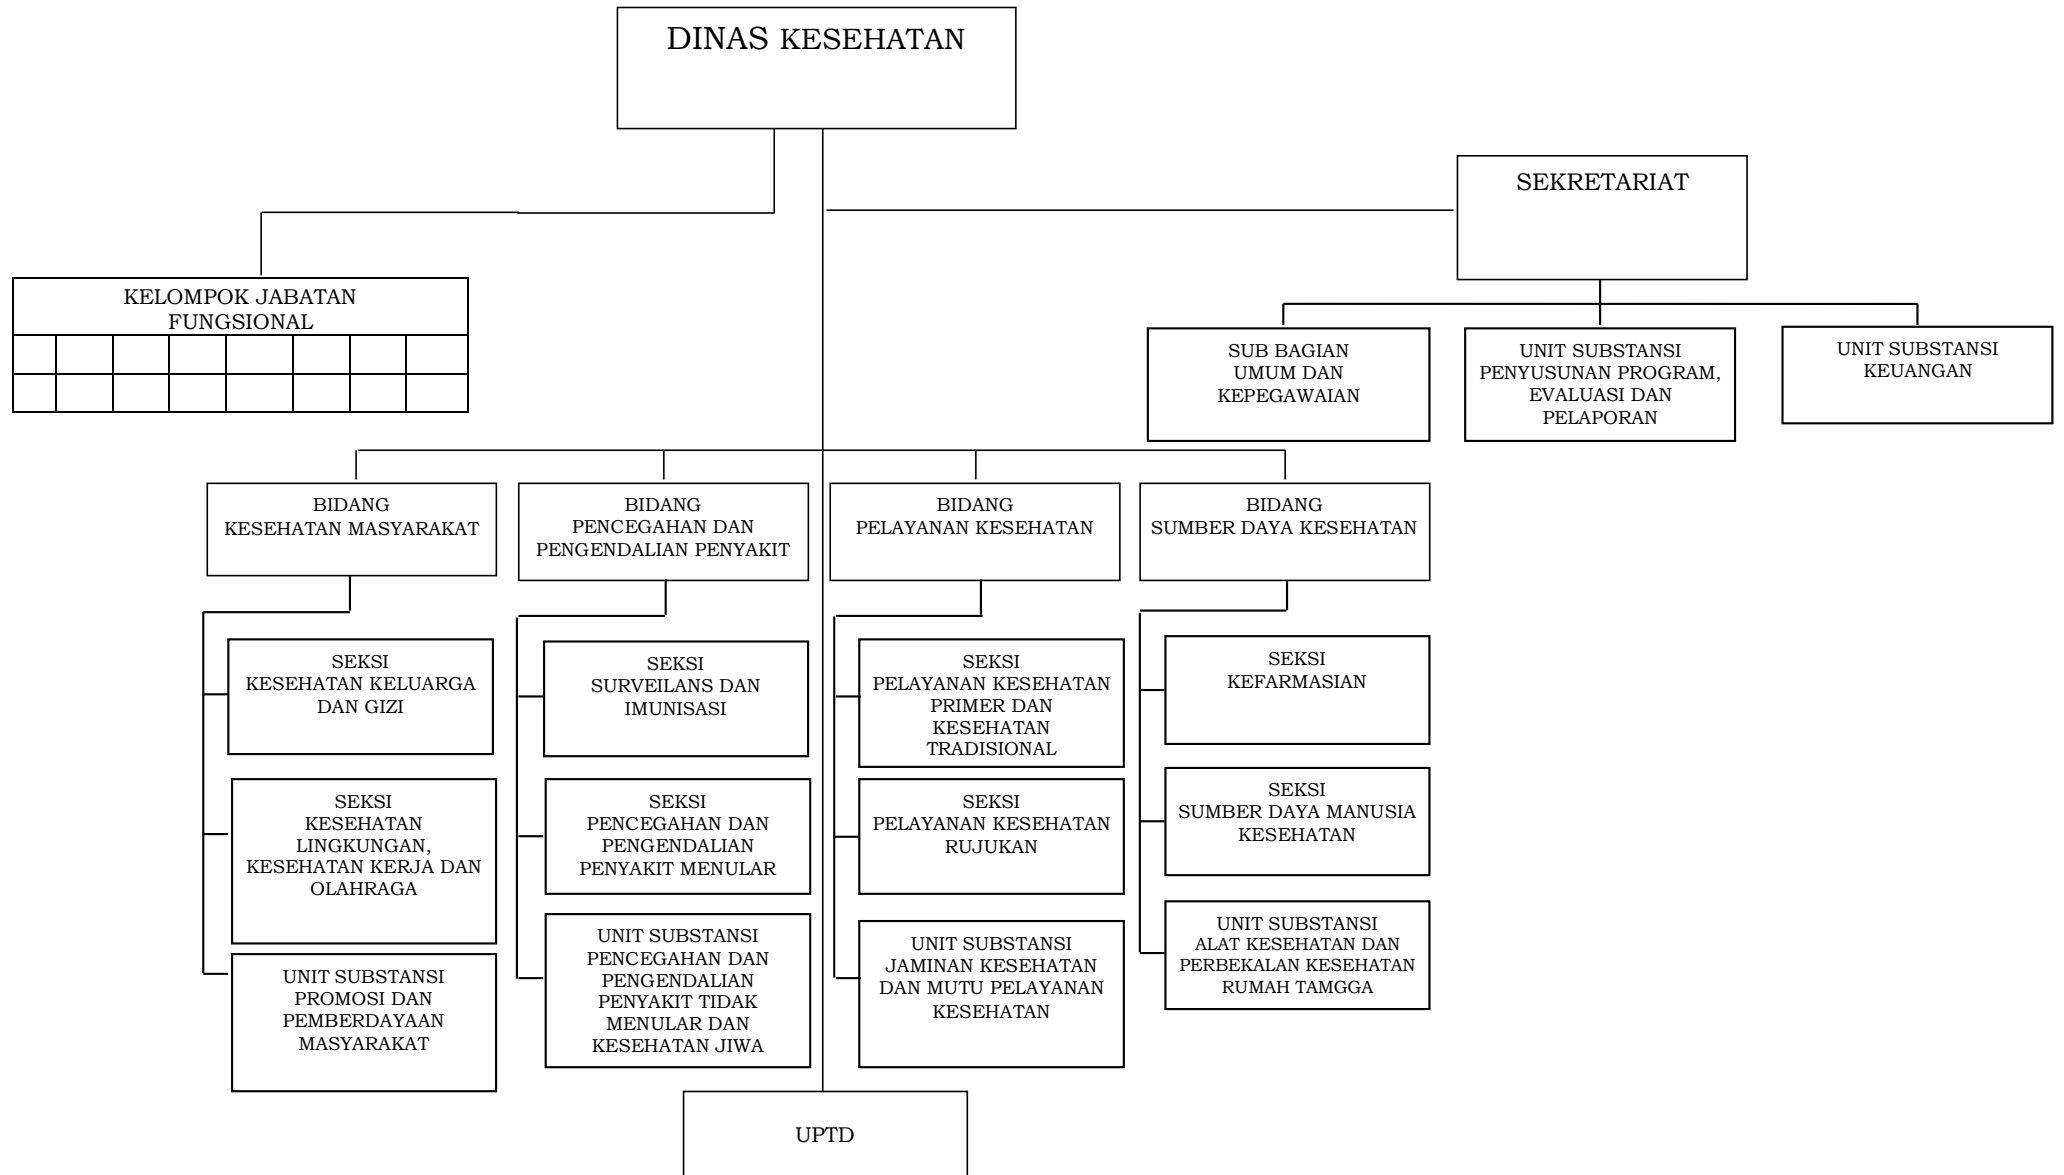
DINAS KESEHATAN

SEKRETARIAT

KELOMPOK JABATAN FUNGSIONAL

SUB BAGIAN UMUM DAN KEPEGAWAIAN

UNIT SUBSTANSI PENYUSUNAN PROGRAM, EVALUASI DAN PELAPORAN

UNIT SUBSTANSI KEUANGAN

BIDANG KESEHATAN MASYARAKAT

SEKSI KESEHATAN KELUARGA DAN GIZI

SEKSI KESEHATAN LINGKUNGAN, KESEHATAN KERJA DAN OLAHRAGA

UNIT SUBSTANSI PROMOSI DAN PEMBERDAYAAN MASYARAKAT

BIDANG PENCEGAHAN DAN PENGENDALIAN PENYAKIT

SEKSI SURVEILANS DAN IMUNISASI

SEKSI PENCEGAHAN DAN PENGENDALIAN PENYAKIT MENULAR

UNIT SUBSTANSI PENCEGAHAN DAN PENGENDALIAN PENYAKIT TIDAK MENULAR DAN KESEHATAN JIWA

BIDANG PELAYANAN KESEHATAN

SEKSI PELAYANAN KESEHATAN PRIMER DAN KESEHATAN TRADISIONAL

SEKSI PELAYANAN KESEHATAN RUJUKAN

UNIT SUBSTANSI JAMINAN KESEHATAN DAN MUTU PELAYANAN KESEHATAN

BIDANG SUMBER DAYA KESEHATAN

SEKSI KEFARMASIAN

SEKSI SUMBER DAYA MANUSIA KESEHATAN

UNIT SUBSTANSI ALAT KESEHATAN DAN PERBEKALAN KESEHATAN RUMAH TAMGGA

UPTD